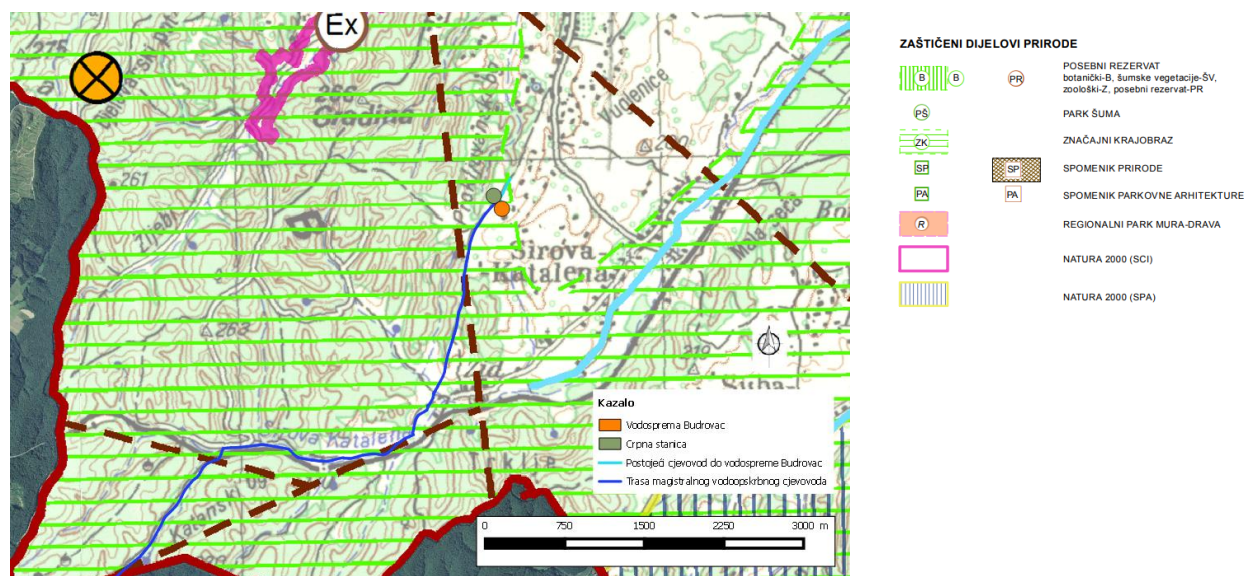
Ex

275

261

268

Vuglenice

Širova Katalena

Mala Čeča

Bo

Širova Katalena

Kazalo

Vodosprema Budrovac

Crpna stanica

Postojeći cjevovod do vodospreme Budrovac

Trasa magistralnog vodoopskrbnog cjevovoda

0 750 1500 2250 3000 m

ZAŠTIĆENI DIJELOVI PRIRODE

B B PR POSEBNI REZERVAT botanički-B, šumske vegetacije-ŠV, zoološki-Z, posebni rezervat-PR

PŠ PARK ŠUMA

ZK ZNAČAJNI KRAJOBRAZ

SP SP SPOMENIK PRIRODE

PA PA SPOMENIK PARKOVNE ARHITEKTURE

R REGIONALNI PARK MURA-DRAVA

NATURA 2000 (SCI)

NATURA 2000 (SPA)